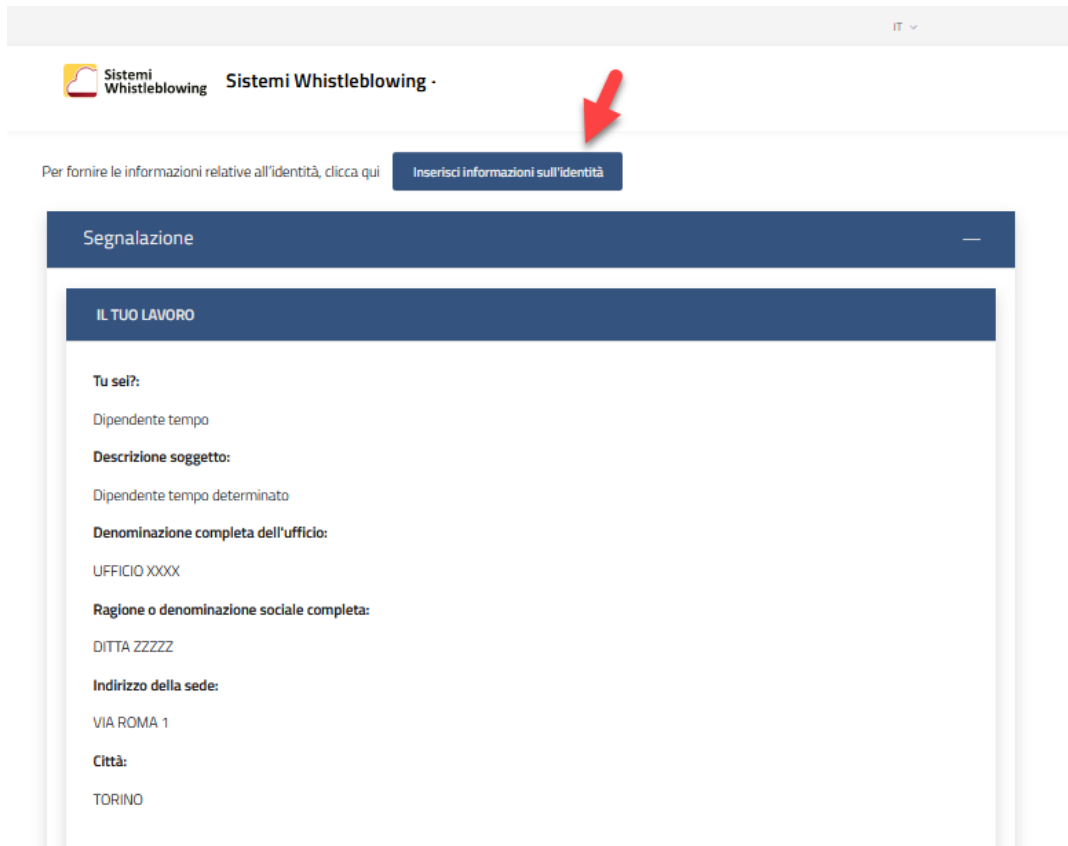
IT

Sistemi Whistleblowing

Sistemi Whistleblowing -

Per fornire le informazioni relative all'identità, clicca qui

Inserisci informazioni sull'identità

Segnalazione

—

IL TUO LAVORO

Tu sei?:

Dipendente tempo

Descrizione soggetto:

Dipendente tempo determinato

Denominazione completa dell'ufficio:

UFFICIO XXXX

Ragione o denominazione sociale completa:

DITTA ZZZZZ

Indirizzo della sede:

VIA ROMA 1

Città:

TORINO